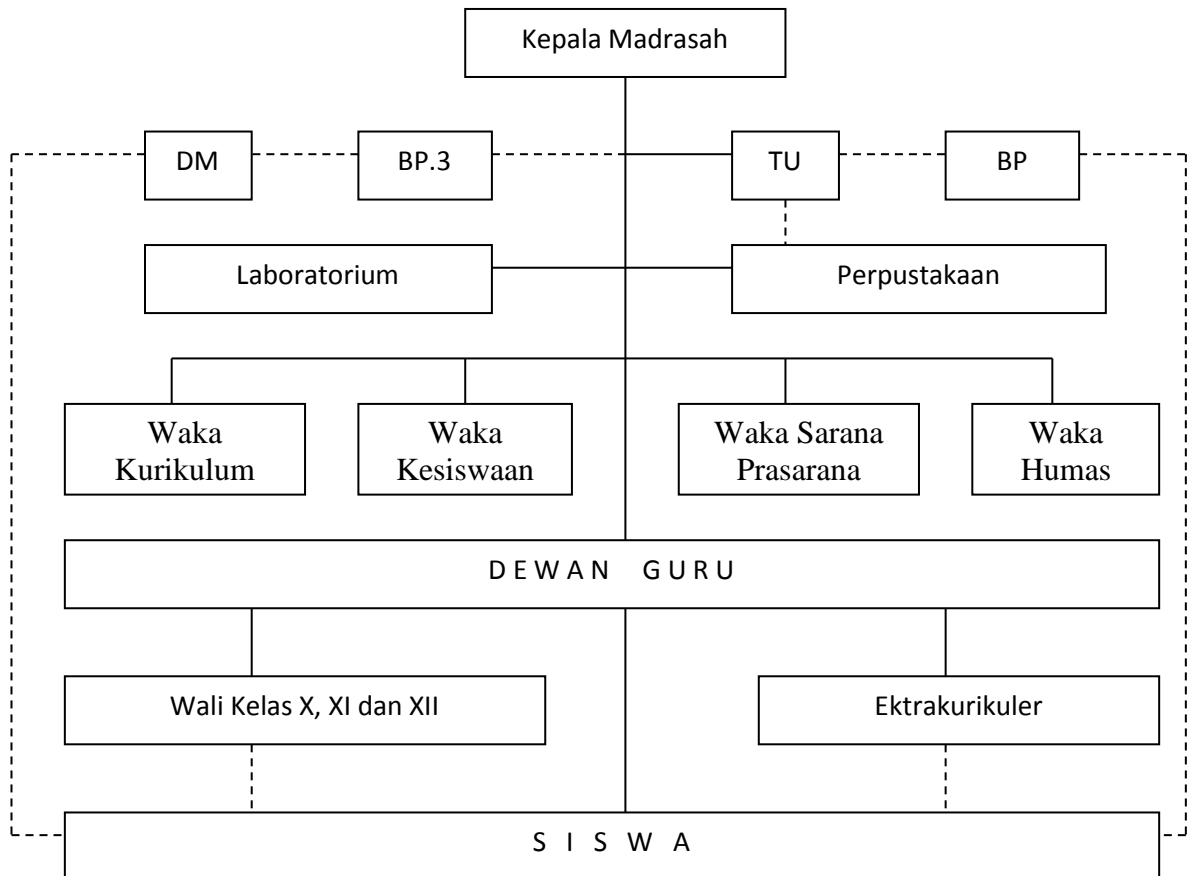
Kepala Madrasah

DM

BP.3

TU

BP

Laboratorium

Perpustakaan

Waka Kurikulum

Waka Kesiswaan

Waka Sarana Prasarana

Waka Humas

D E W A N G U R U

Wali Kelas X, XI dan XII

Ektrakurikuler

S I S W A